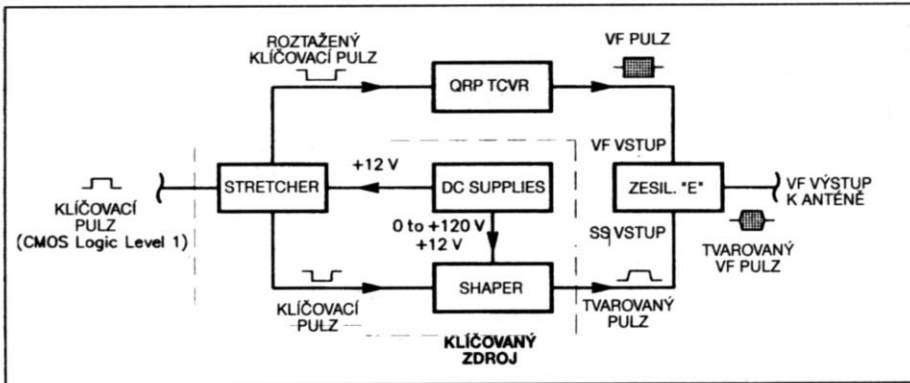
ROZTAŽENÝ KLÍČOVACÍ PULZ

QRP TCVR

VF PULZ

VF VSTUP

KLÍČOVACÍ PULZ (CMOS Logic Level 1)

STRETCHER

+12 V

DC SUPPLIES

ZESIL. "E"

VF VÝSTUP K ANTÉNĚ

0 to +120 V
+12 V

SS VSTUP

TVAROVANÝ VF PULZ

KLÍČOVACÍ PULZ

SHAPER

TVAROVANÝ PULZ

KLÍČOVANÝ ZDROJ